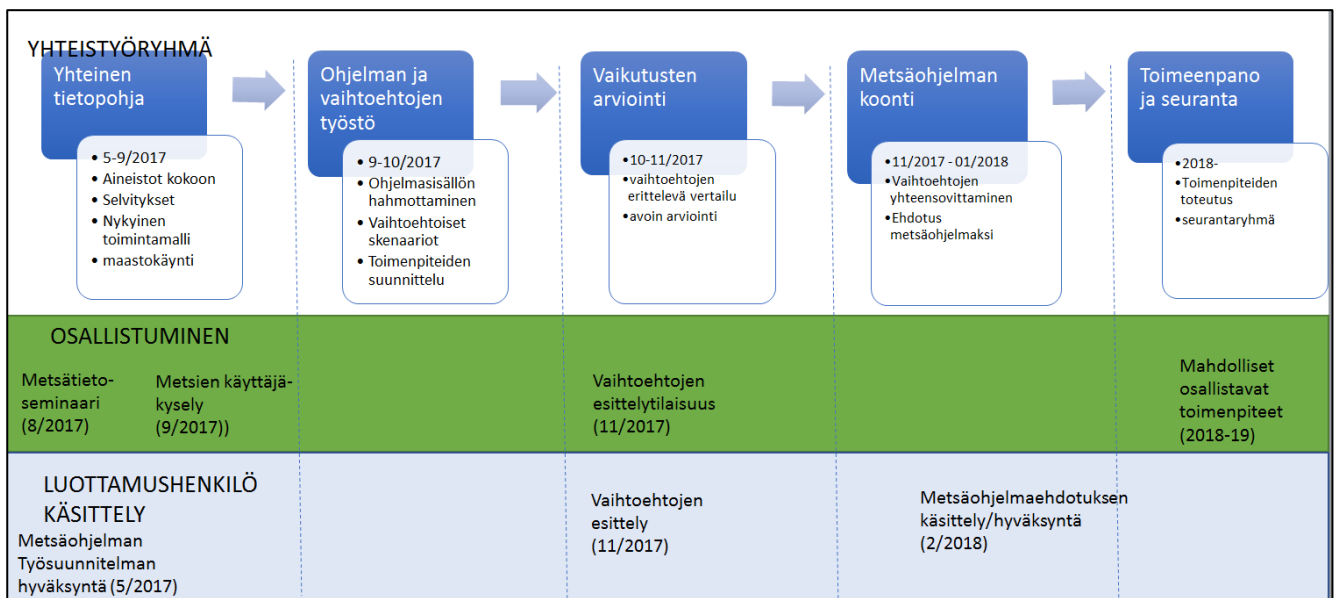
YHTEISTYÖRYHMÄ

Yhteinen tietopohja

- 5-9/2017
- Aineistot kokoon
- Selvitykset
- Nykyinen toimintamalli
- maastokäynti

Ohjelman ja vaihtoehtojen työstö

- 9-10/2017
- Ohjelmasisällön hahmottaminen
- Vaihtoehtoiset skenaariot
- Toimenpiteiden suunnittelu

Vaikutusten arviointi

- 10-11/2017
- vaihtoehtojen erittelevä vertailu
- avoin arviointi

Metsäohjelman koonti

- 11/2017 - 01/2018
- Vaihtoehtojen yhteensovittaminen
- Ehdotus metsäohjelmaksi

Toimeenpano ja seuranta

- 2018-
- Toimenpiteiden toteutus
- seurantaryhmä

OSALLISTUMINEN

Metsätieto-seminaari (8/2017)

Metsien käyttäjä-kysely (9/2017))

Vaihtoehtojen esittelytilaisuus (11/2017)

Mahdolliset osallistavat toimenpiteet (2018-19)

LUOTTAMUSHENKILÖ KÄSITTELY

Metsäohjelman Työsuunnitelman hyväksyntä (5/2017)

Vaihtoehtojen esittely (11/2017)

Metsäohjelmaehdotuksen käsittely/hyväksyntä (2/2018)